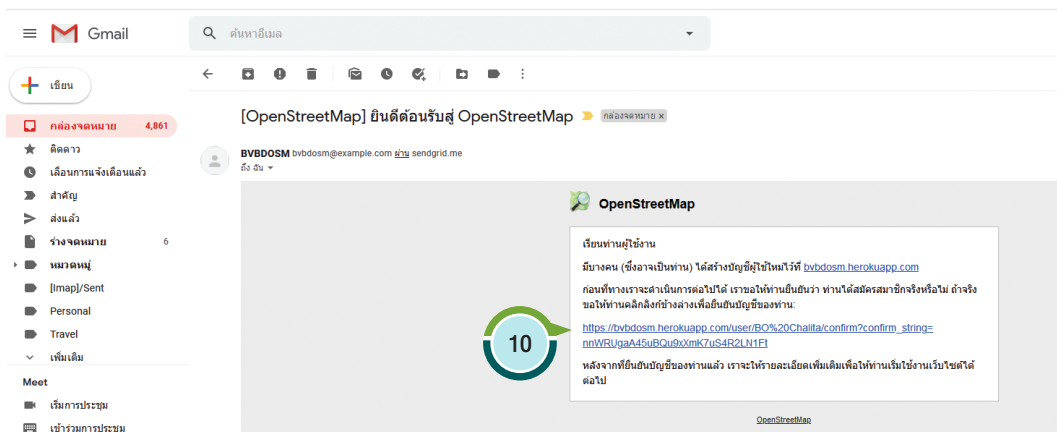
Gmail

ค้นหาอีเมล

เขียน

กล่องจดหมาย 4,861
ติดดาว
เลื่อนการแจ้งเตือนแล้ว
สำคัญ
ส่งแล้ว
ร่างจดหมาย 6
หมวดหมู่
[Imap]/Sent
Personal
Travel
เพิ่มเติม

Meet
เริ่มการประชุม
เข้าร่วมการประชุม

[OpenStreetMap] ยินดีต้อนรับสู่ OpenStreetMap กล่องจดหมาย ×

BVBDOSM bvbdosm@example.com ผ่าน sendgrid.me
ถึง ฉัน

OpenStreetMap

เรียนท่านผู้ใช้งาน

มีบางคน (ซึ่งอาจเป็นท่าน) ได้สร้างบัญชีผู้ใช้ใหม่ไว้ที่ bvbdosm.herokuapp.com

ก่อนที่ทางเราจะดำเนินการต่อไปได้ เราขอให้ท่านยืนยันว่า ท่านได้สมัครสมาชิกจริงหรือไม่ ถ้าจริงขอให้ท่านคลิกลิงก์ข้างล่างเพื่อยืนยันบัญชีของท่าน:

https://bvbdosm.herokuapp.com/user/BO%20Chalita/confirm?confirm_string=nnWRUgaA45uBQu9xXmK7uS4R2LN1Ft

หลังจากที่ยืนยันบัญชีของท่านแล้ว เราจะให้รายละเอียดเพิ่มเติมเพื่อให้ท่านเริ่มใช้งานเว็บไซต์ได้ต่อไป

10

OpenStreetMap